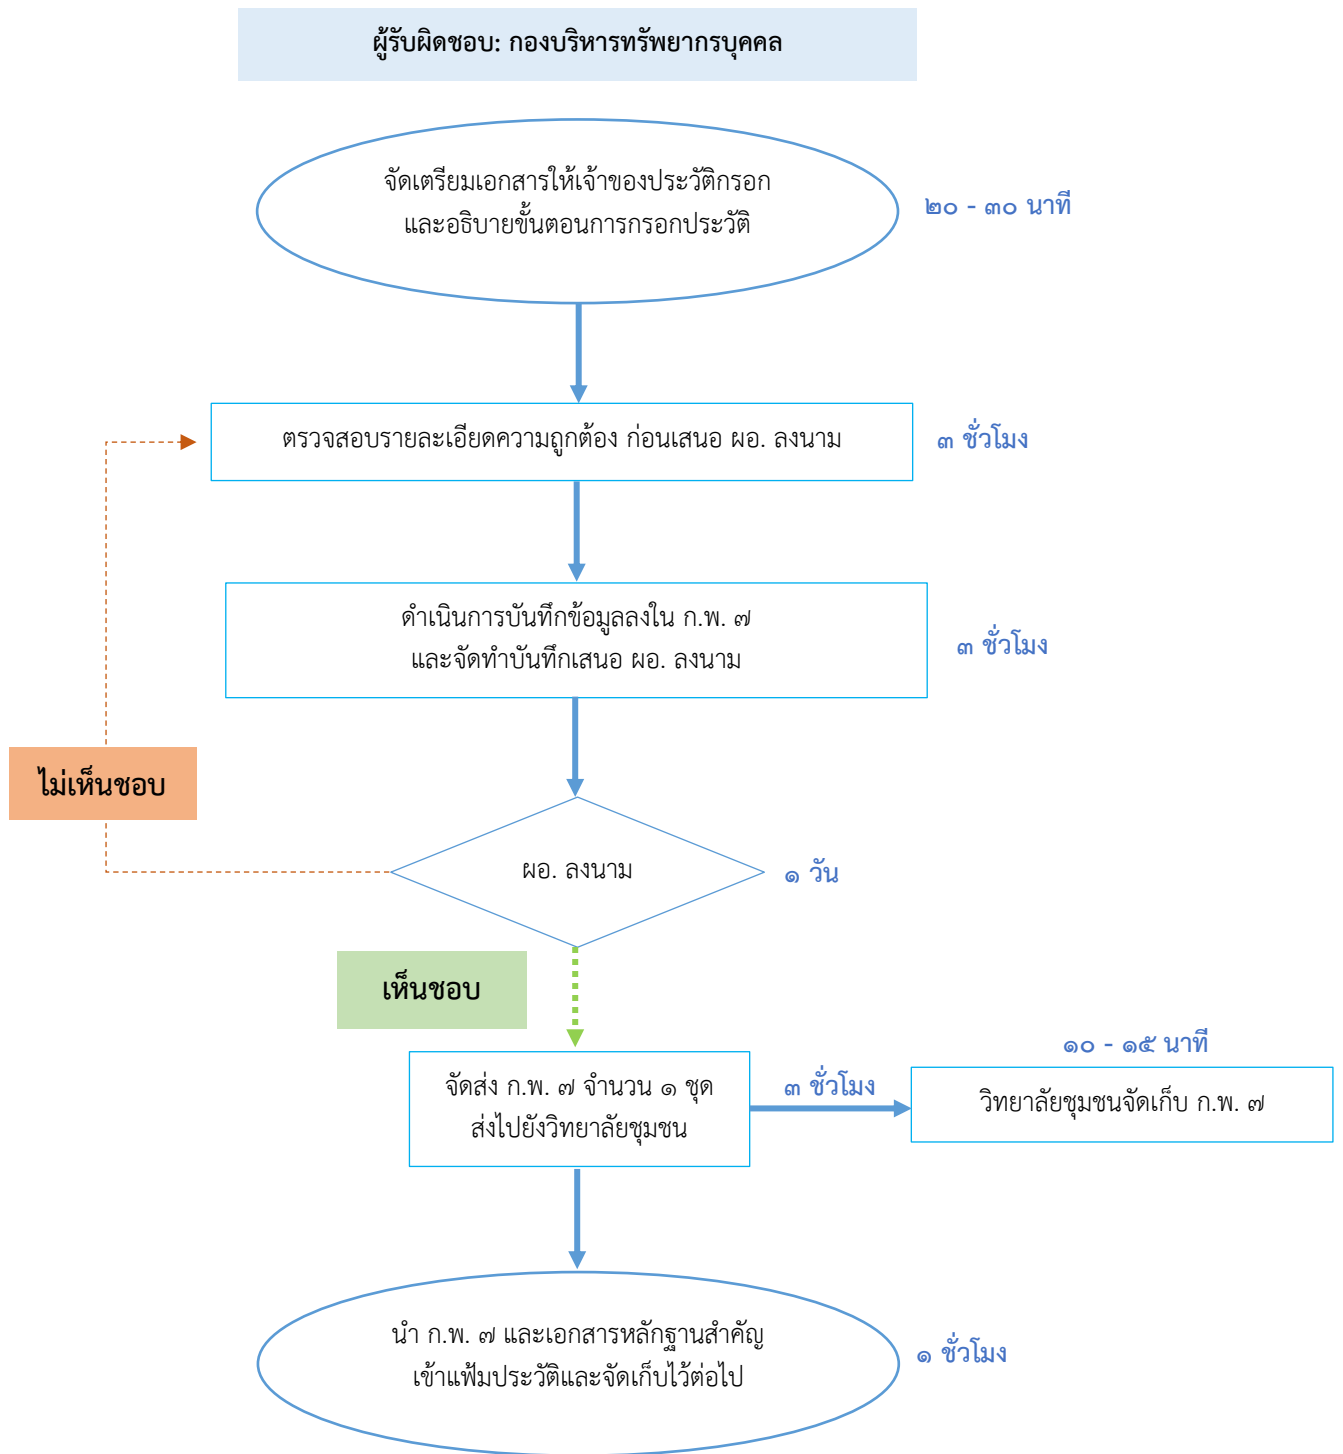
ผู้รับผิดชอบ: กองบริหารทรัพยากรบุคคล

จัดเตรียมเอกสารให้เจ้าของประวัติกรอก และอธิบายขั้นตอนการกรอกประวัติ

๒๐ - ๓๐ นาที

ตรวจสอบรายละเอียดความถูกต้อง ก่อนเสนอ ผอ. ลงนาม

๓ ชั่วโมง

ดำเนินการบันทึกข้อมูลลงใน ก.พ. ๗ และจัดทำบันทึกเสนอ ผอ. ลงนาม

๓ ชั่วโมง

ไม่เห็นชอบ

ผอ. ลงนาม

๑ วัน

เห็นชอบ

จัดส่ง ก.พ. ๗ จำนวน ๑ ชุด ส่งไปยังวิทยาลัยชุมชน

๓ ชั่วโมง

๑๐ - ๑๕ นาที

วิทยาลัยชุมชนจัดเก็บ ก.พ. ๗

นำ ก.พ. ๗ และเอกสารหลักฐานสำคัญ เข้าแฟ้มประวัติและจัดเก็บไว้ต่อไป

๑ ชั่วโมง